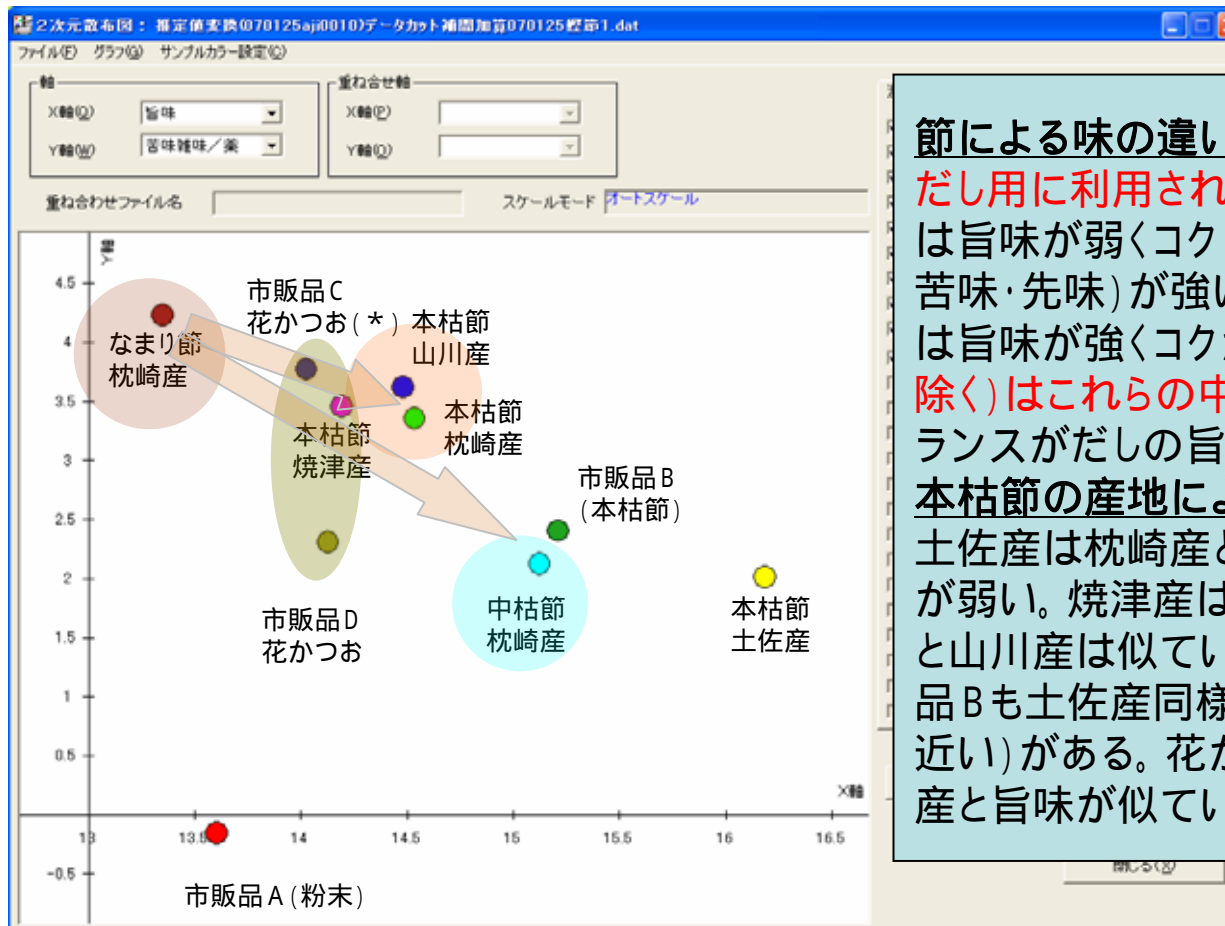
2次元散布図： 推定値変換(070125aji0010)データカット補間加算070125鰹節1.dat

ファイル(F) グラフ(G) サンプルカラー設定(C)

軸
X軸(Q) 旨味
Y軸(W) 苦味雑味／薬

重ね合せ軸
X軸(P)
Y軸(O)

重ね合わせファイル名

スケールモード オートスケール

Y軸

4.5
4
3.5
3
2.5
2
1.5
1
0.5
-0.5

X軸

13
13.5
14
14.5
15
15.5
16
16.5

市販品C
花かつお(＊)
本枯節
山川産
なまり節
枕崎産
本枯節
枕崎産
本枯節
焼津産
市販品B
(本枯節)
中枯節
枕崎産
本枯節
土佐産
市販品D
花かつお
市販品A(粉末)

閉じる(X)

節による味の違い
だし用に利用され
は旨味が弱くコク
苦味・先味)が強い
は旨味が強くコク
除く)はこれらの中
ランスがだしの旨
本枯節の産地によ
土佐産は枕崎産と
が弱い。焼津産は
と山川産は似てい
品Bも土佐産同様
近い)がある。花か
産と旨味が似てい